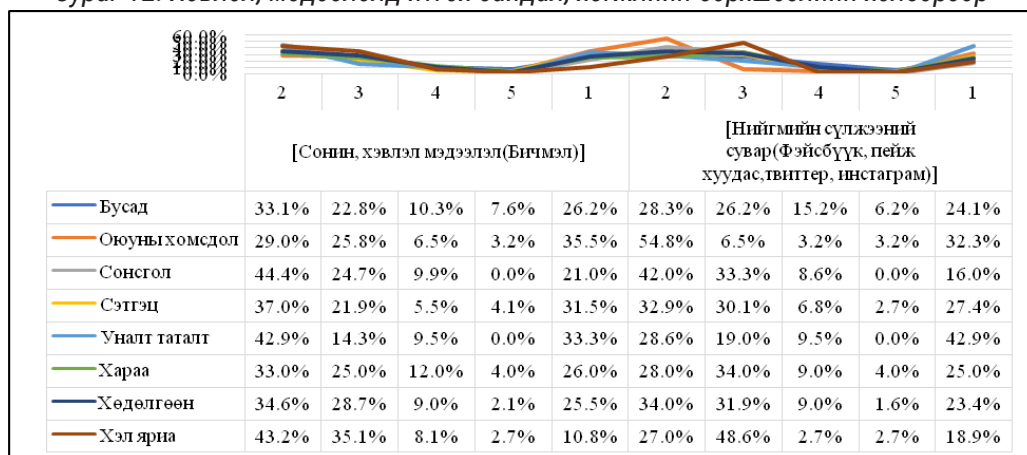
Зураг 41. Хэвлэл, мэдээллийн төрлөөс хамааран, хөгжлийн бэрхшээлийн төлөвөөр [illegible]

60.0%
50.0%
40.0%
30.0%
20.0%
10.0%
0.0%

| | 2 | 3 | 4 | 5 | 1 | 2 | 3 | 4 | 5 | 1 |
|---|---|---|---|---|---|---|---|---|---|---|
| | [Сонин, хэвлэл мэдээлэл(Бичмэл)] | | | | | [Нийгмийн сүлжээний сувар(Фэйсбүүк, пейж хуудас,твиттер, инстаграм)] | | | | |
| Бусад | 33.1% | 22.8% | 10.3% | 7.6% | 26.2% | 28.3% | 26.2% | 15.2% | 6.2% | 24.1% |
| Оюуны хомсдол | 29.0% | 25.8% | 6.5% | 3.2% | 35.5% | 54.8% | 6.5% | 3.2% | 3.2% | 32.3% |
| Сонсгол | 44.4% | 24.7% | 9.9% | 0.0% | 21.0% | 42.0% | 33.3% | 8.6% | 0.0% | 16.0% |
| Сэтгэц | 37.0% | 21.9% | 5.5% | 4.1% | 31.5% | 32.9% | 30.1% | 6.8% | 2.7% | 27.4% |
| Уналт таталт | 42.9% | 14.3% | 9.5% | 0.0% | 33.3% | 28.6% | 19.0% | 9.5% | 0.0% | 42.9% |
| Хараа | 33.0% | 25.0% | 12.0% | 4.0% | 26.0% | 28.0% | 34.0% | 9.0% | 4.0% | 25.0% |
| Хөдөлгөөн | 34.6% | 28.7% | 9.0% | 2.1% | 25.5% | 34.0% | 31.9% | 9.0% | 1.6% | 23.4% |
| Хэл яриа | 43.2% | 35.1% | 8.1% | 2.7% | 10.8% | 27.0% | 48.6% | 2.7% | 2.7% | 18.9% |